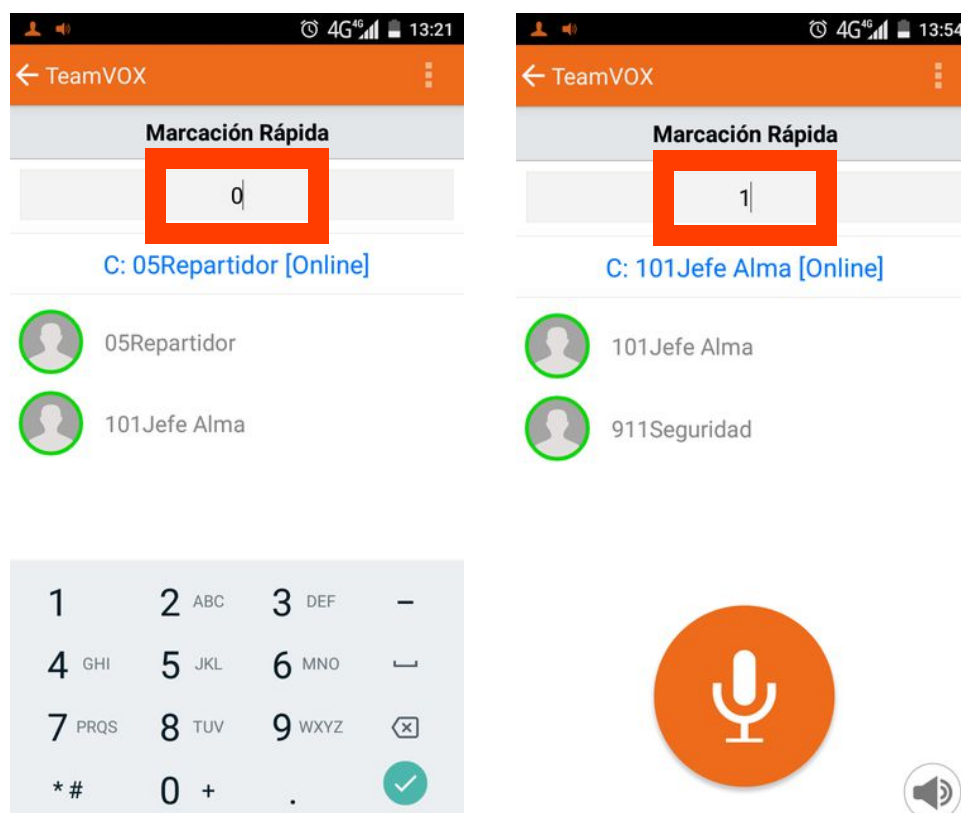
4G 13:21

TeamVOX

Marcación Rápida

0

C: 05Repartidor [Online]

05Repartidor

101Jefe Alma

| 1 | 2 ABC | 3 DEF | – |
|---|---|---|---|
| 4 GHI | 5 JKL | 6 MNO | ␣ |
| 7 PRQS | 8 TUV | 9 WXYZ | ⌫ |
| * # | 0 + | . | ✓ |

4G 13:54

TeamVOX

Marcación Rápida

1

C: 101Jefe Alma [Online]

101Jefe Alma

911Seguridad